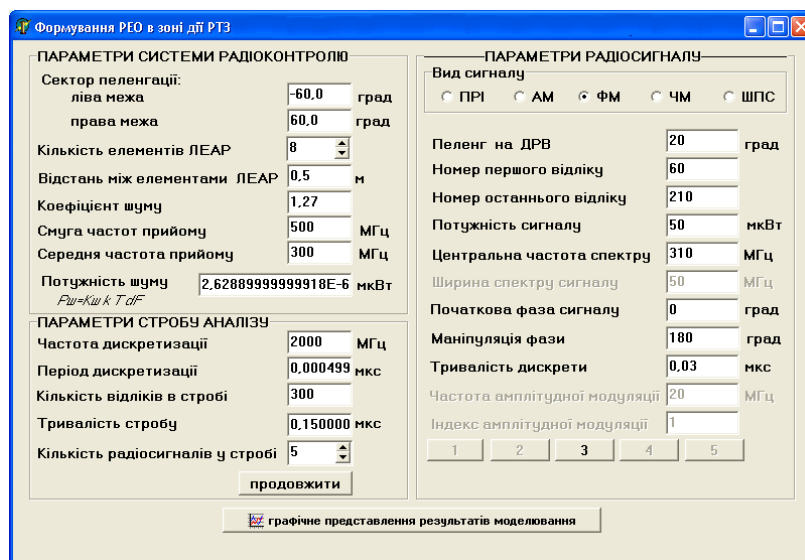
Формування РЕО в зоні дії РТЗ

ПАРАМЕТРИ СИСТЕМИ РАДІОКОНТРОЛЮ

Сектор пеленгації:
ліва межа -60,0 град
права межа 60,0 град

Кількість елементів ЛЕАР 8
Відстань між елементами ЛЕАР 0,5 м
Коефіцієнт шуму 1,27
Смуга частот прийому 500 МГц
Середня частота прийому 300 МГц
Потужність шуму 2,62889999999918E-6 мкВт
$Pш=Kш\,k\,T\,dF$

ПАРАМЕТРИ СТРОБУ АНАЛІЗУ
Частота дискретизації 2000 МГц
Період дискретизації 0,000499 мкс
Кількість відліків в стробі 300
Тривалість стробу 0,150000 мкс
Кількість радіосигналів у стробі 5

продовжити

ПАРАМЕТРИ РАДІОСИГНАЛУ
Вид сигналу
ПРІ АМ ФМ ЧМ ШПС

Пеленг на ДРВ 20 град
Номер першого відліку 60
Номер останнього відліку 210
Потужність сигналу 50 мкВт
Центральна частота спектру 310 МГц
Ширина спектру сигналу 50 МГц
Початкова фаза сигналу 0 град
Маніпуляція фази 180 град
Тривалість дискрети 0,03 мкс
Частота амплітудної модуляції 20 МГц
Індекс амплітудної модуляції 1

1 2 3 4 5

графічне представлення результатів моделювання